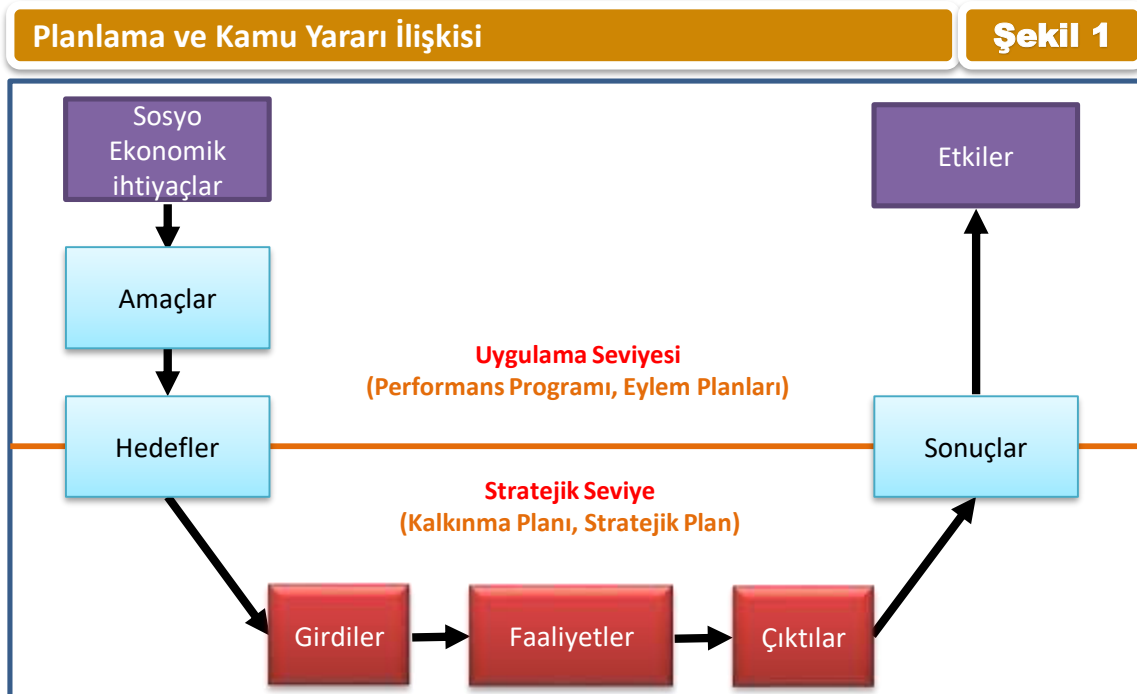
Planlama ve Kamu Yararı İlişkisi

Şekil 1

Sosyo Ekonomik ihtiyaçlar

Etkiler

Amaçlar

Uygulama Seviyesi
(Performans Programı, Eylem Planları)

Hedefler

Sonuçlar

Stratejik Seviye
(Kalkınma Planı, Stratejik Plan)

Girdiler

Faaliyetler

Çıktılar